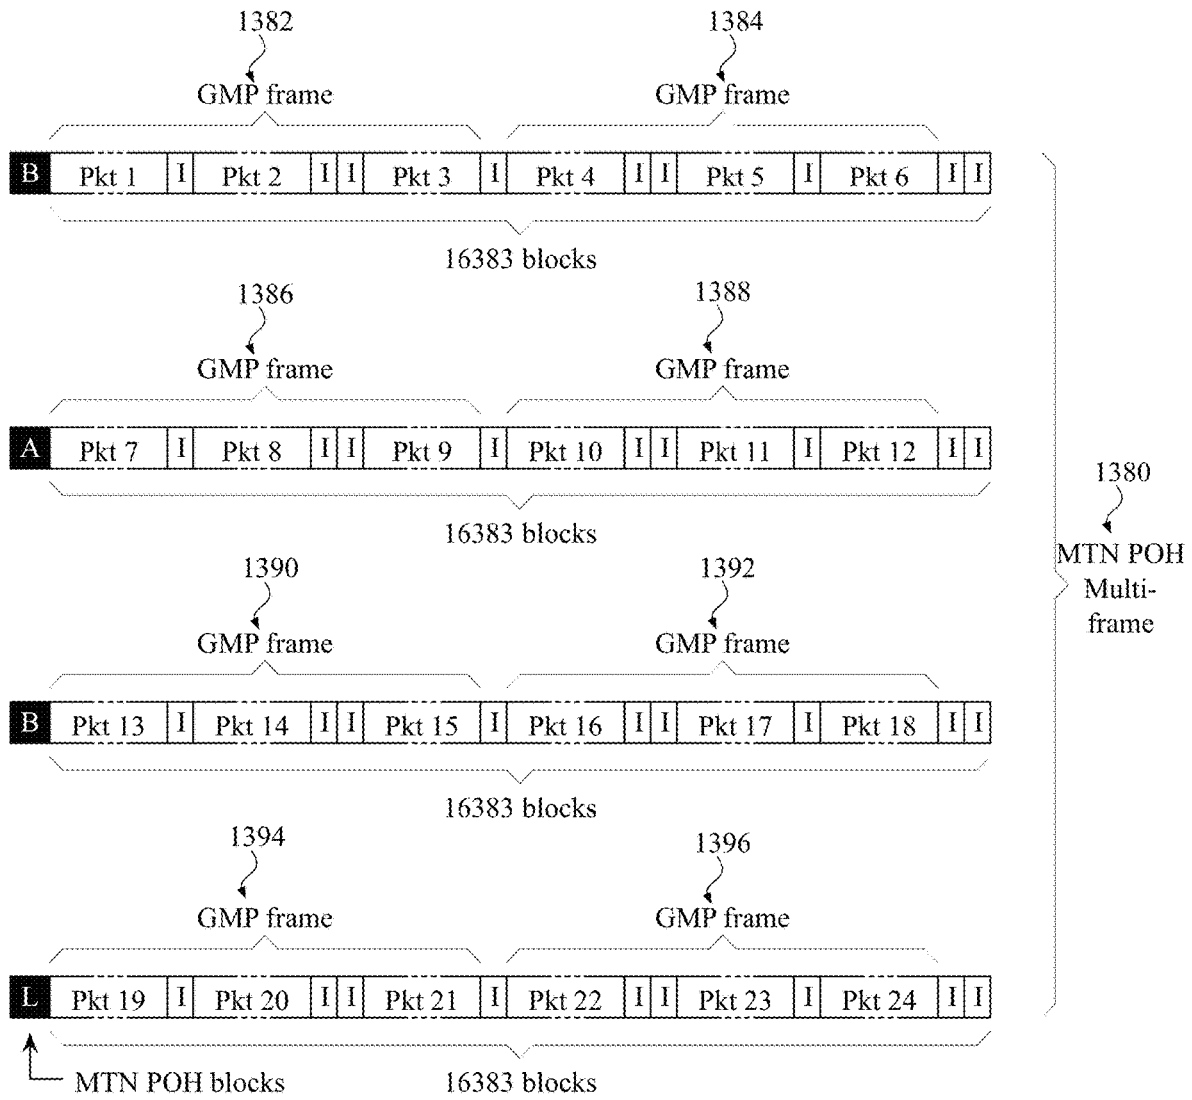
1382
GMP frame

1384
GMP frame

B Pkt 1 I Pkt 2 I I Pkt 3 I Pkt 4 I I Pkt 5 I Pkt 6 I I

16383 blocks

1386
GMP frame

1388
GMP frame

A Pkt 7 I Pkt 8 I I Pkt 9 I Pkt 10 I I Pkt 11 I Pkt 12 I I

16383 blocks

1390
GMP frame

1392
GMP frame

B Pkt 13 I Pkt 14 I I Pkt 15 I Pkt 16 I I Pkt 17 I Pkt 18 I I

16383 blocks

1394
GMP frame

1396
GMP frame

L Pkt 19 I Pkt 20 I I Pkt 21 I Pkt 22 I I Pkt 23 I Pkt 24 I I

MTN POH blocks

16383 blocks

1380
MTN POH Multi-frame